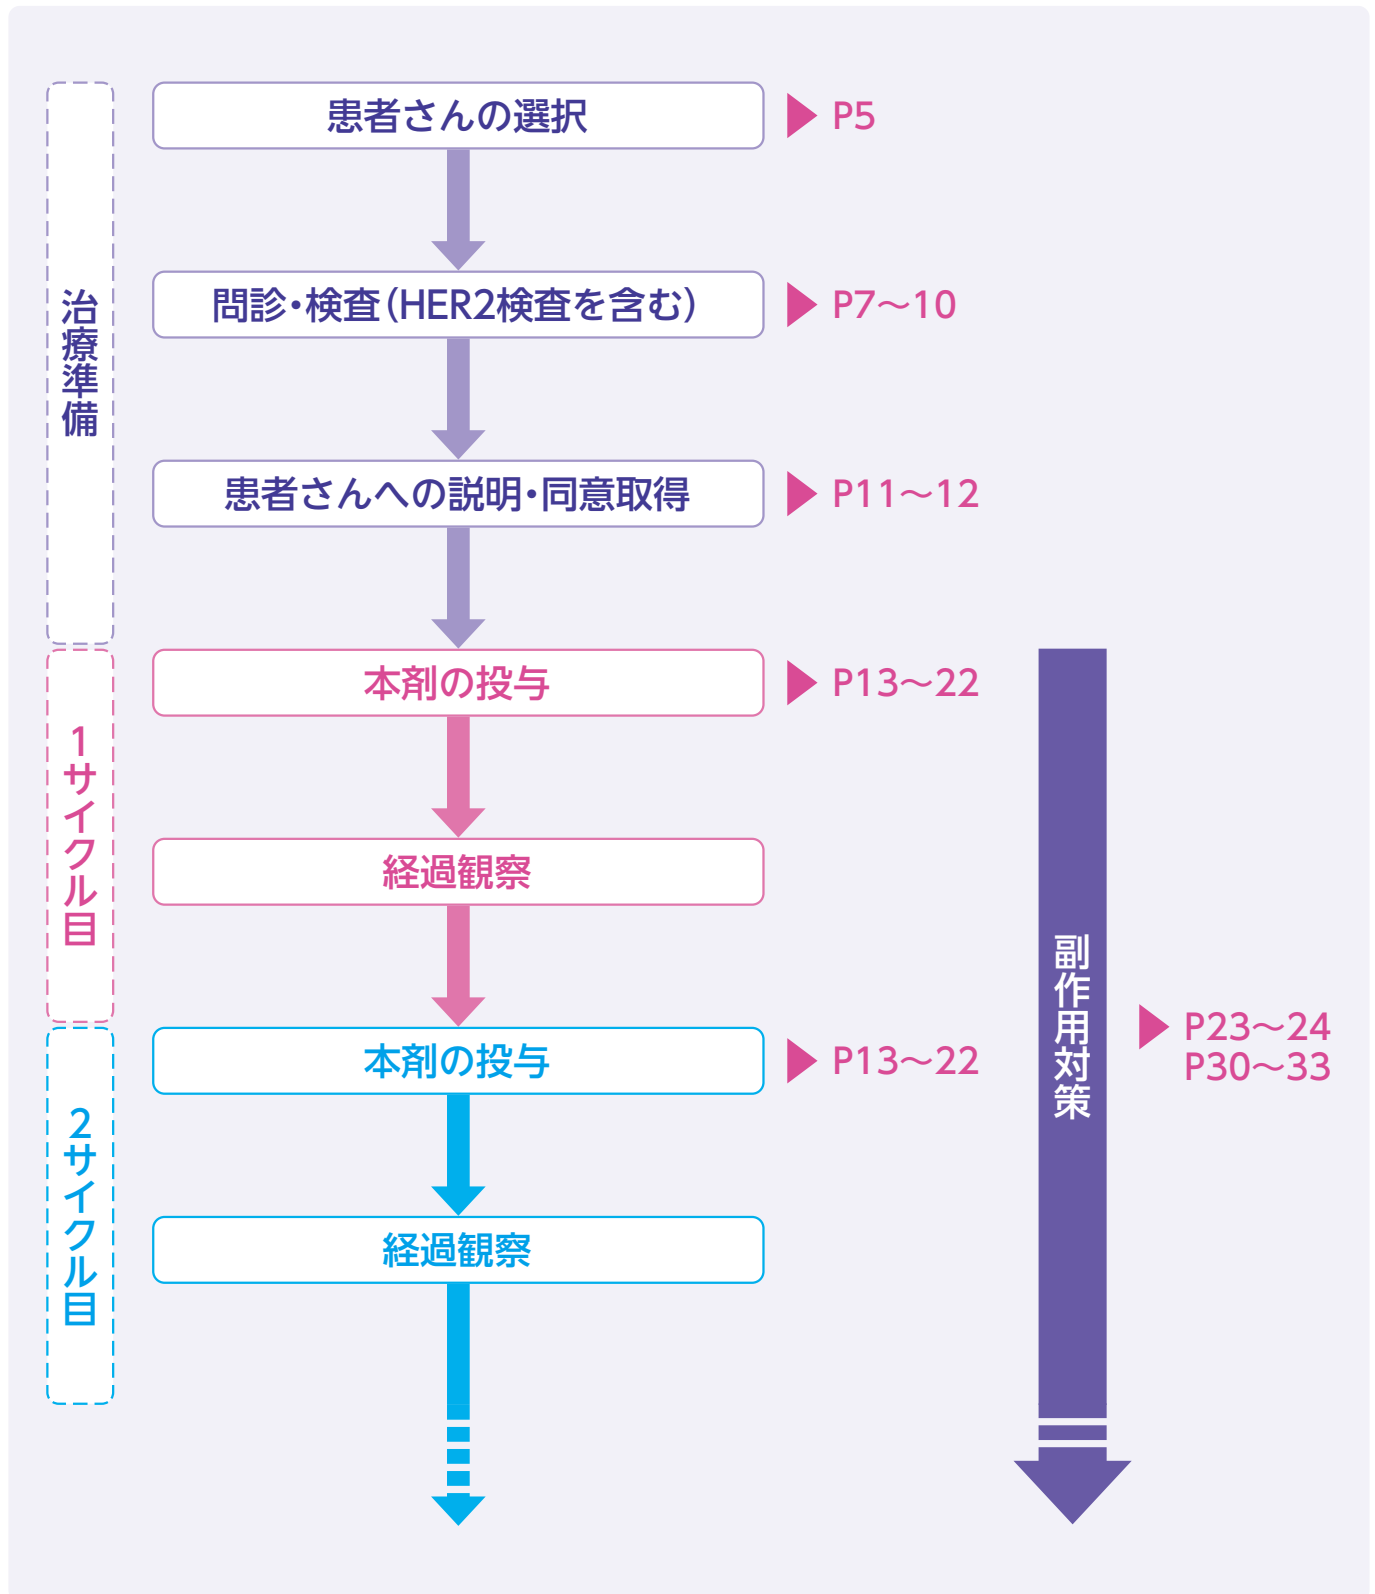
治療準備

患者さんの選択 P5

問診・検査(HER2検査を含む) P7～10

患者さんへの説明・同意取得 P11～12

1サイクル目

本剤の投与 P13～22

経過観察

2サイクル目

本剤の投与 P13～22

経過観察

副作用対策 P23～24 P30～33